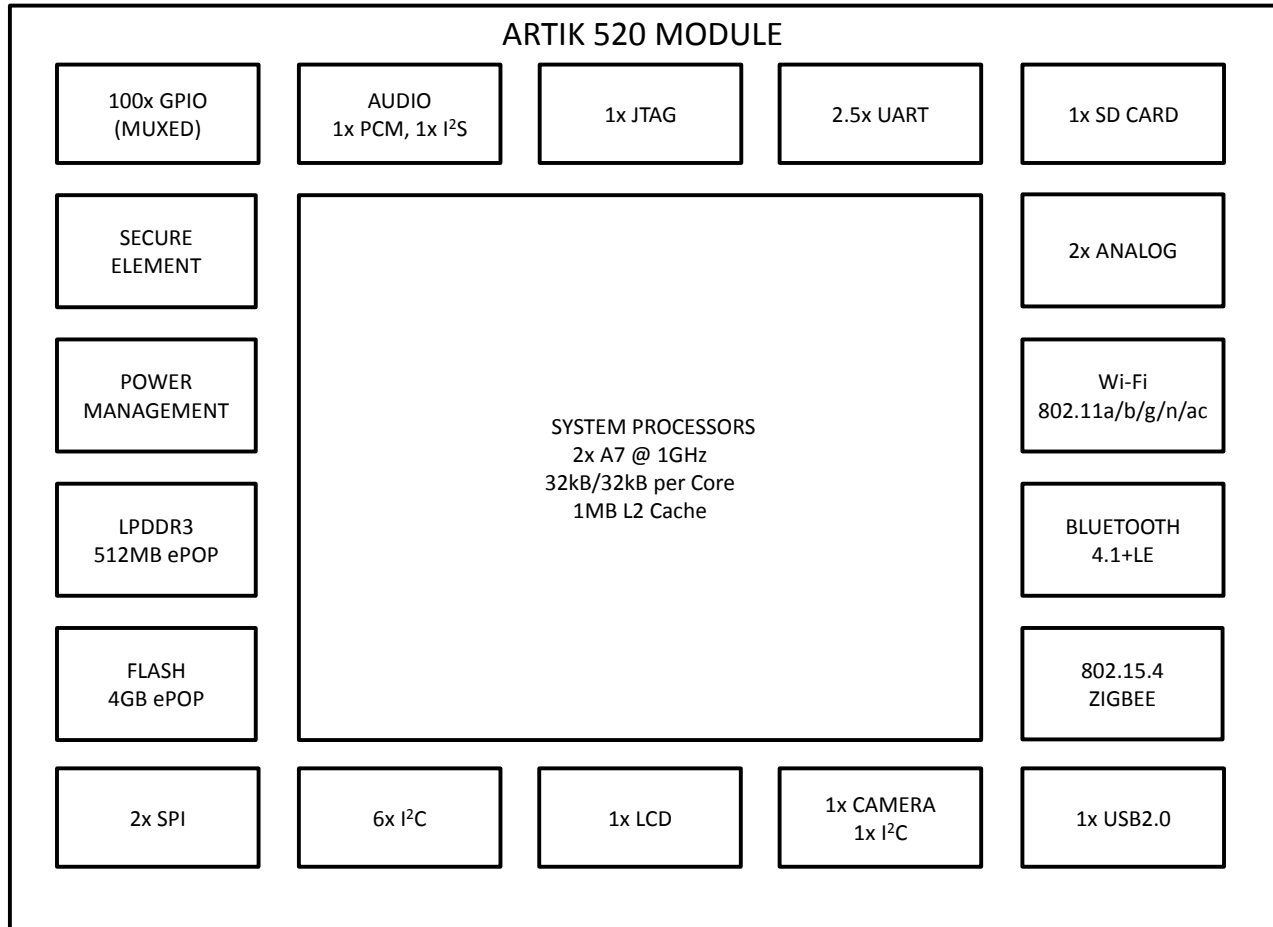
ARTIK 520 MODULE

100x GPIO (MUXED)

AUDIO
1x PCM, 1x $I^2S$

1x JTAG

2.5x UART

1x SD CARD

SECURE ELEMENT

SYSTEM PROCESSORS
2x A7 @ 1GHz
32kB/32kB per Core
1MB L2 Cache

2x ANALOG

POWER MANAGEMENT

Wi-Fi
802.11a/b/g/n/ac

LPDDR3
512MB ePOP

BLUETOOTH
4.1+LE

FLASH
4GB ePOP

802.15.4
ZIGBEE

2x SPI

6x $I^2C$

1x LCD

1x CAMERA
1x $I^2C$

1x USB2.0